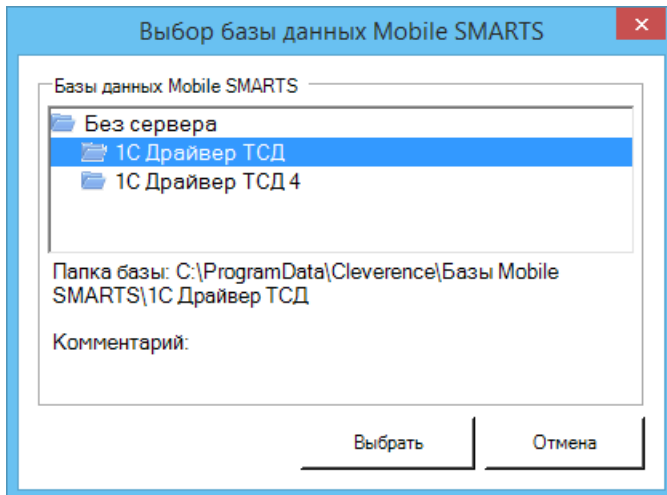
Выбор базы данных Mobile SMARTS

Базы данных Mobile SMARTS

Без сервера
1С Драйвер ТСД
1С Драйвер ТСД 4

Папка базы: C:\ProgramData\Cleverence\Базы Mobile SMARTS\1С Драйвер ТСД

Комментарий:

Выбрать
Отмена